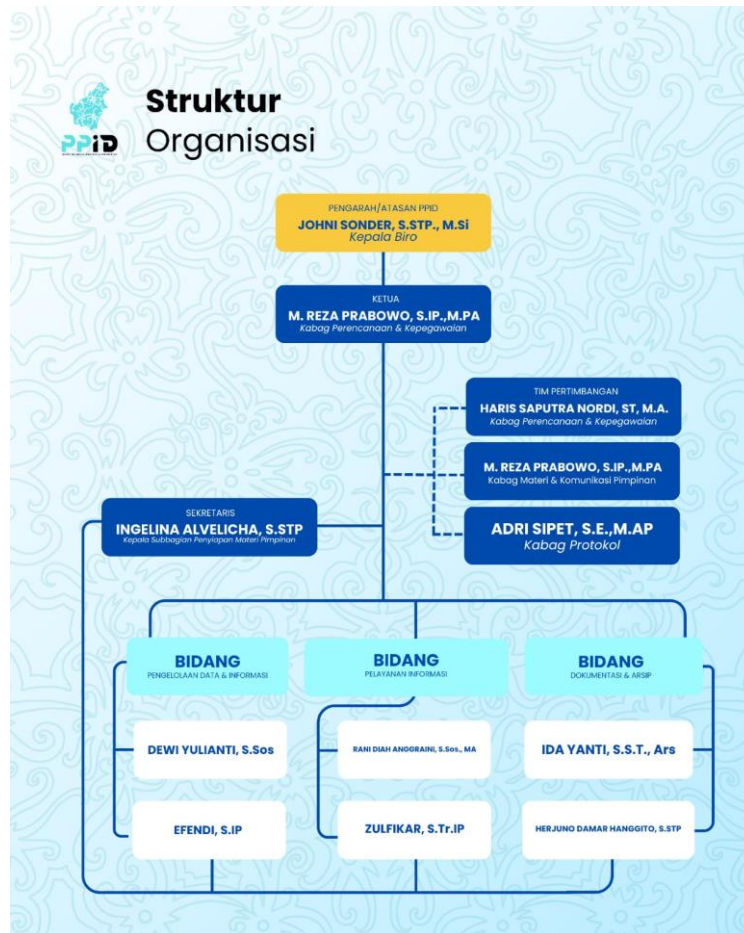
PPID

Struktur Organisasi

PENGARAH/ATASAN PPID
JOHNI SONDER, S.STP., M.Si
Kepala Biro

KETUA
M. REZA PRABOWO, S.IP.,M.PA
Kabag Perencanaan & Kepegawaian

TIM PERTIMBANGAN
HARIS SAPUTRA NORDI, ST, M.A.
Kabag Perencanaan & Kepegawaian

M. REZA PRABOWO, S.IP.,M.PA
Kabag Materi & Komunikasi Pimpinan

ADRI SIPET, S.E.,M.AP
Kabag Protokol

SEKRETARIS
INGELINA ALVELICHA, S.STP
Kepala Subbagian Penyiapan Materi Pimpinan

BIDANG
PENGELOLAAN DATA & INFORMASI

DEWI YULIANTI, S.Sos

EFENDI, S.IP

BIDANG
PELAYANAN INFORMASI

RANI DIAH ANGGRAINI, S.Sos., MA

ZULFIKAR, S.Tr.IP

BIDANG
DOKUMENTASI & ARSIP

IDA YANTI, S.S.T., Ars

HERJUNO DAMAR HANGGITO, S.STP